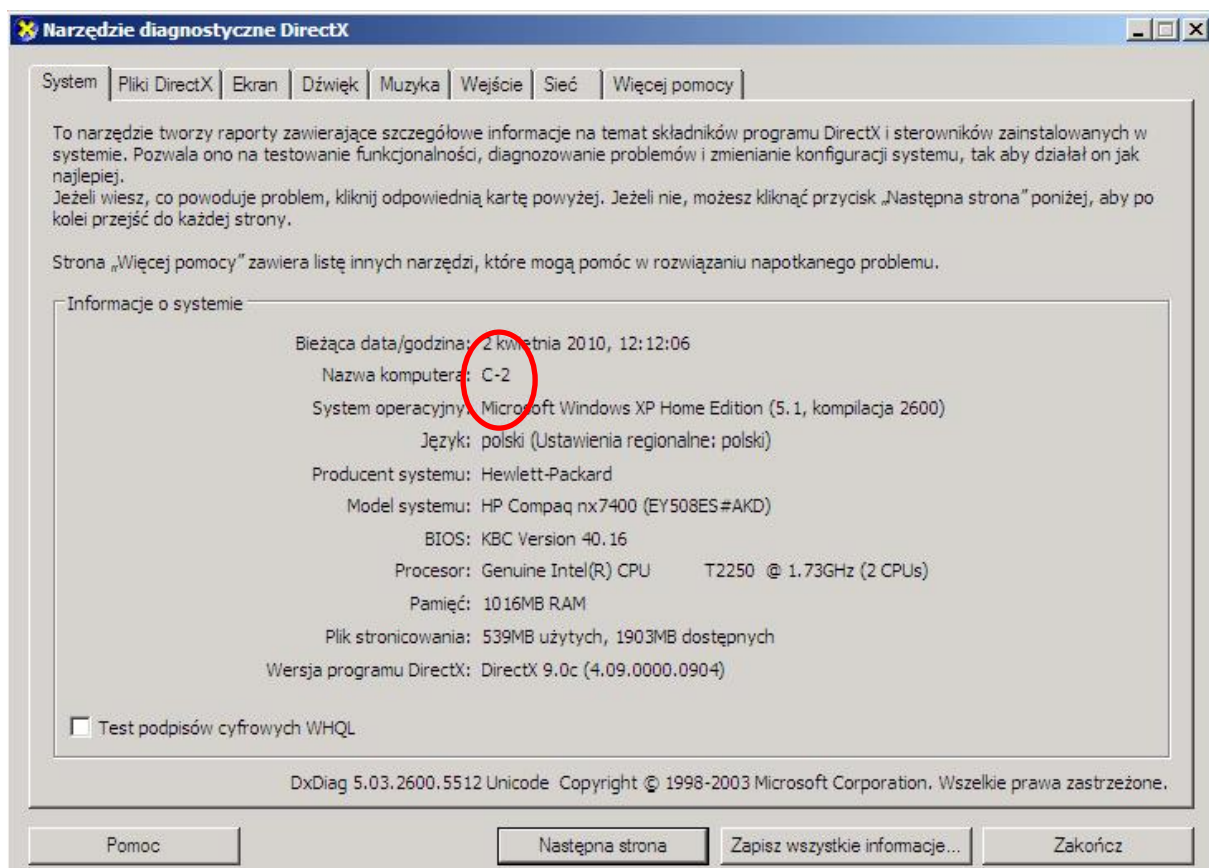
Narzędzie diagnostyczne DirectX

System | Pliki DirectX | Ekran | Dźwięk | Muzyka | Wejście | Sieć | Więcej pomocy

To narzędzie tworzy raporty zawierające szczegółowe informacje na temat składników programu DirectX i sterowników zainstalowanych w systemie. Pozwala ono na testowanie funkcjonalności, diagnozowanie problemów i zmienianie konfiguracji systemu, tak aby działał on jak najlepiej.
Jeżeli wiesz, co powoduje problem, kliknij odpowiednią kartę powyżej. Jeżeli nie, możesz kliknąć przycisk „Następna strona" poniżej, aby po kolei przejść do każdej strony.

Strona „Więcej pomocy" zawiera listę innych narzędzi, które mogą pomóc w rozwiązaniu napotkanego problemu.

Informacje o systemie

Bieżąca data/godzina: 2 kwietnia 2010, 12:12:06
Nazwa komputera: C-2
System operacyjny: Microsoft Windows XP Home Edition (5.1, kompilacja 2600)
Język: polski (Ustawienia regionalne: polski)
Producent systemu: Hewlett-Packard
Model systemu: HP Compaq nx7400 (EY508ES#AKD)
BIOS: KBC Version 40.16
Procesor: Genuine Intel(R) CPU T2250 @ 1.73GHz (2 CPUs)
Pamięć: 1016MB RAM
Plik stronicowania: 539MB użytych, 1903MB dostępnych
Wersja programu DirectX: DirectX 9.0c (4.09.0000.0904)

Test podpisów cyfrowych WHQL

DxDiag 5.03.2600.5512 Unicode Copyright © 1998-2003 Microsoft Corporation. Wszelkie prawa zastrzeżone.

Pomoc | Następna strona | Zapisz wszystkie informacje... | Zakończ